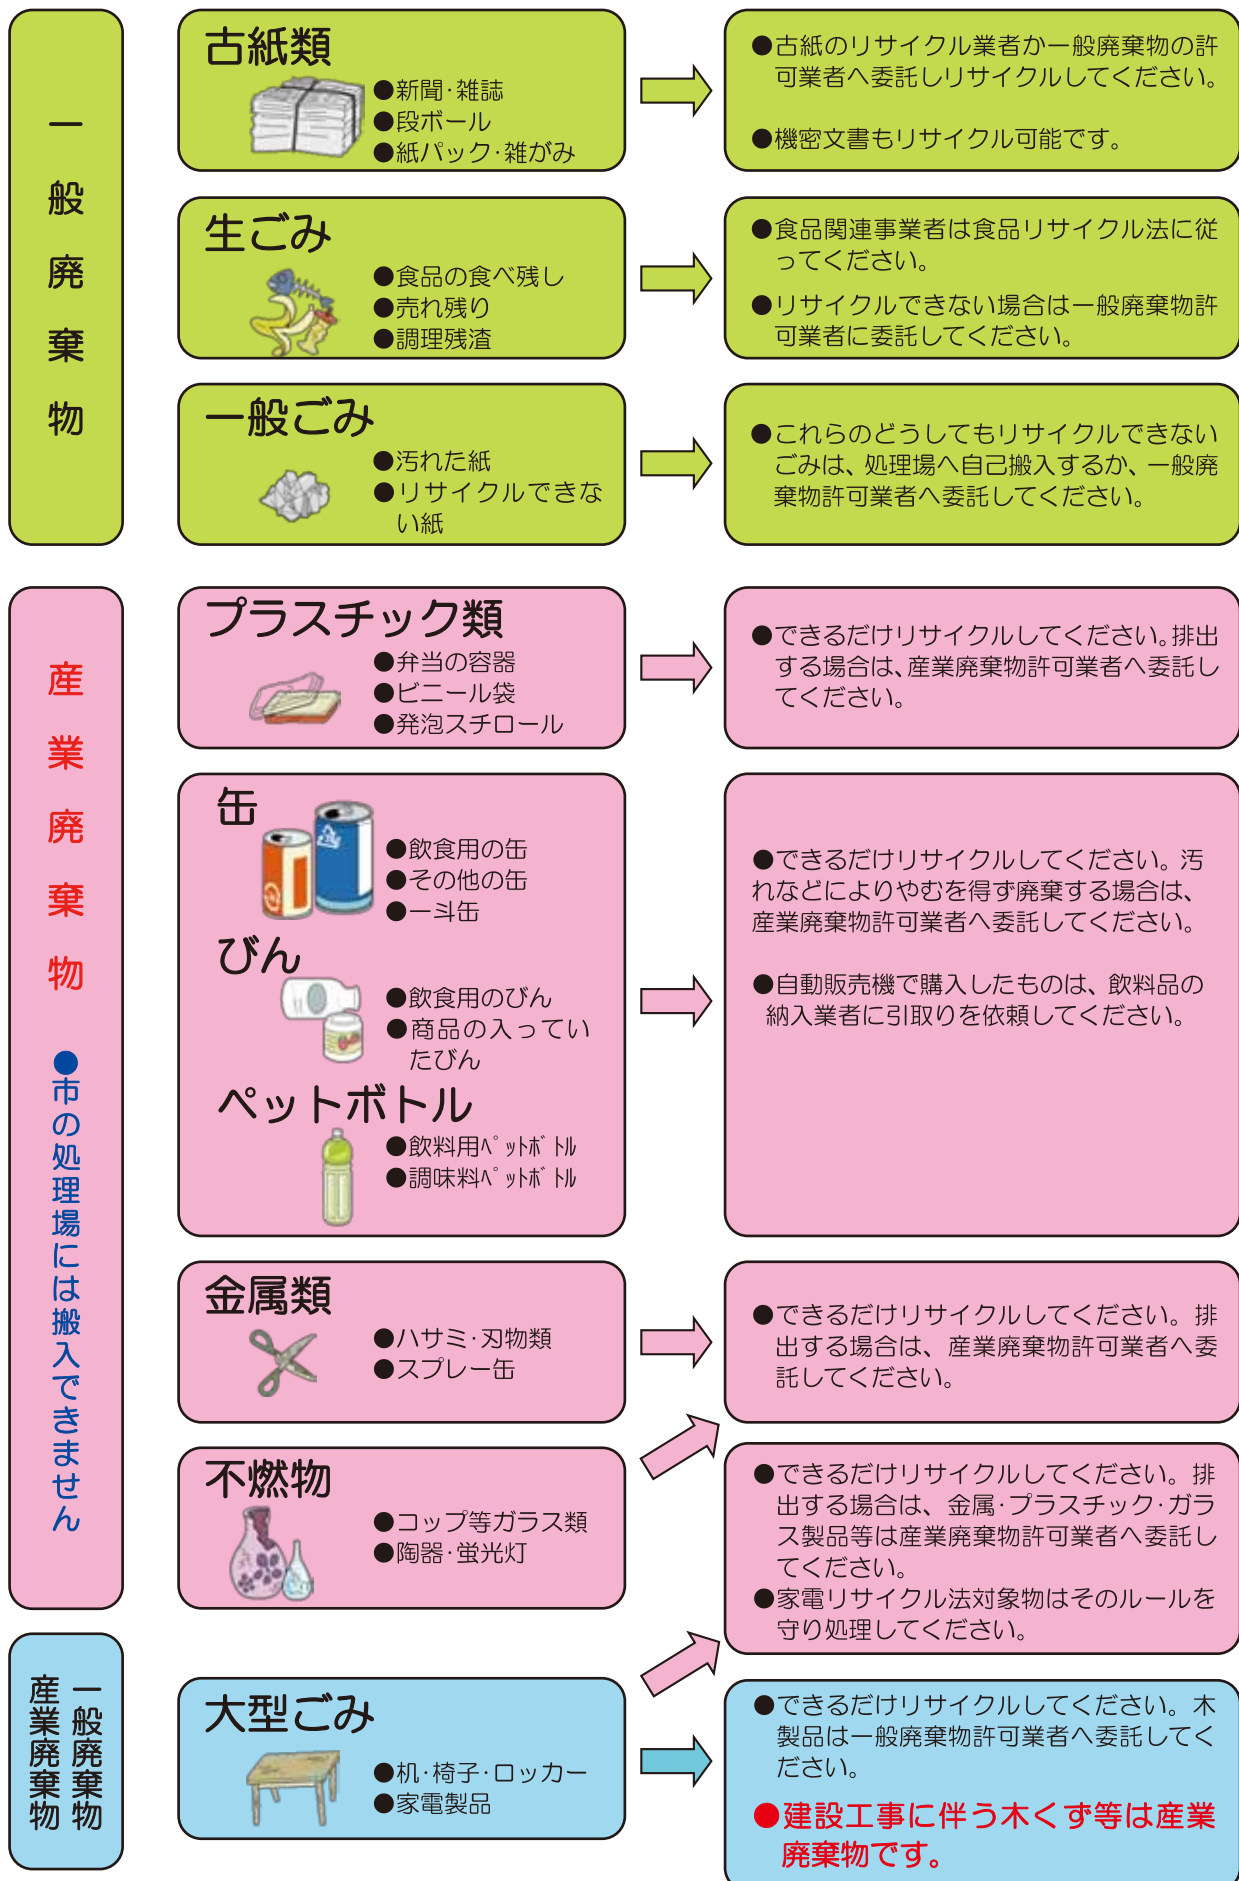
一般廃棄物

古紙類
●新聞･雑誌
●段ボール
●紙パック･雑がみ

●古紙のリサイクル業者か一般廃棄物の許可業者へ委託しリサイクルしてください。

●機密文書もリサイクル可能です。

生ごみ
●食品の食べ残し
●売れ残り
●調理残渣

●食品関連事業者は食品リサイクル法に従ってください。

●リサイクルできない場合は一般廃棄物許可業者に委託してください。

一般ごみ
●汚れた紙
●リサイクルできない紙

●これらのどうしてもリサイクルできないごみは、処理場へ自己搬入するか、一般廃棄物許可業者へ委託してください。

産業廃棄物

●市の処理場には搬入できません

プラスチック類
●弁当の容器
●ビニール袋
●発泡スチロール

●できるだけリサイクルしてください。排出する場合は、産業廃棄物許可業者へ委託してください。

缶
●飲食用の缶
●その他の缶
●一斗缶

びん
●飲食用のびん
●商品の入っていたびん

ペットボトル
●飲料用ﾍﾟｯﾄﾎﾞﾄﾙ
●調味料ﾍﾟｯﾄﾎﾞﾄﾙ

●できるだけリサイクルしてください。汚れなどによりやむを得ず廃棄する場合は、産業廃棄物許可業者へ委託してください。

●自動販売機で購入したものは、飲料品の納入業者に引取りを依頼してください。

金属類
●ハサミ･刃物類
●スプレー缶

●できるだけリサイクルしてください。排出する場合は、産業廃棄物許可業者へ委託してください。

不燃物
●コップ等ガラス類
●陶器･蛍光灯

●できるだけリサイクルしてください。排出する場合は、金属･プラスチック･ガラス製品等は産業廃棄物許可業者へ委託してください。
●家電リサイクル法対象物はそのルールを守り処理してください。

一般廃棄物
産業廃棄物

大型ごみ
●机･椅子･ロッカー
●家電製品

●できるだけリサイクルしてください。木製品は一般廃棄物許可業者へ委託してください。

●建設工事に伴う木くず等は産業廃棄物です。